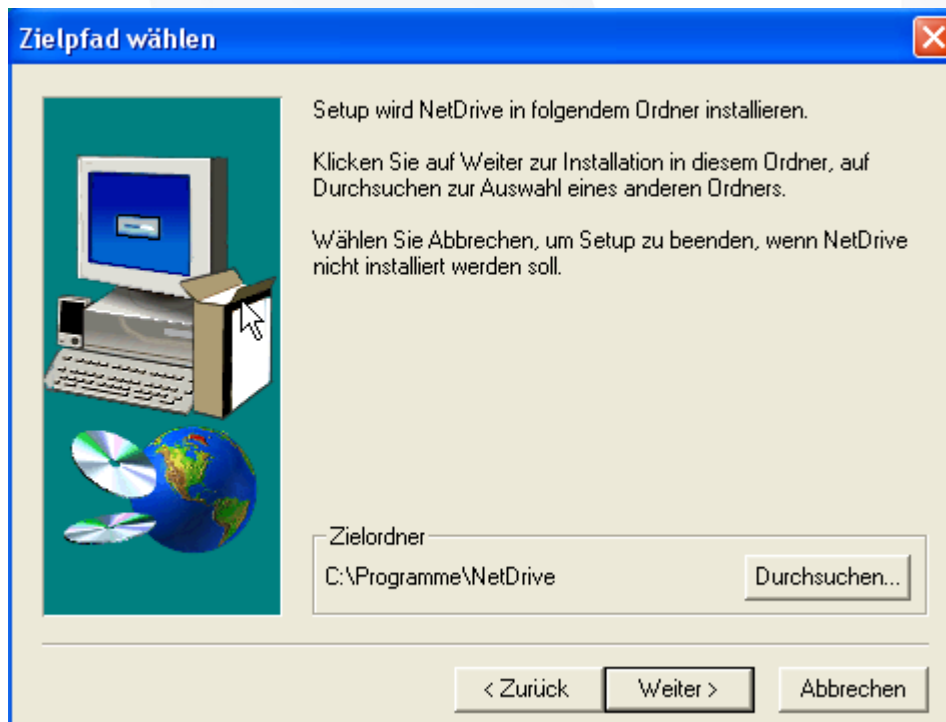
Zielpfad wählen

Setup wird NetDrive in folgendem Ordner installieren.

Klicken Sie auf Weiter zur Installation in diesem Ordner, auf Durchsuchen zur Auswahl eines anderen Ordners.

Wählen Sie Abbrechen, um Setup zu beenden, wenn NetDrive nicht installiert werden soll.

Zielordner

C:\Programme\NetDrive

Durchsuchen...

< Zurück

Weiter >

Abbrechen